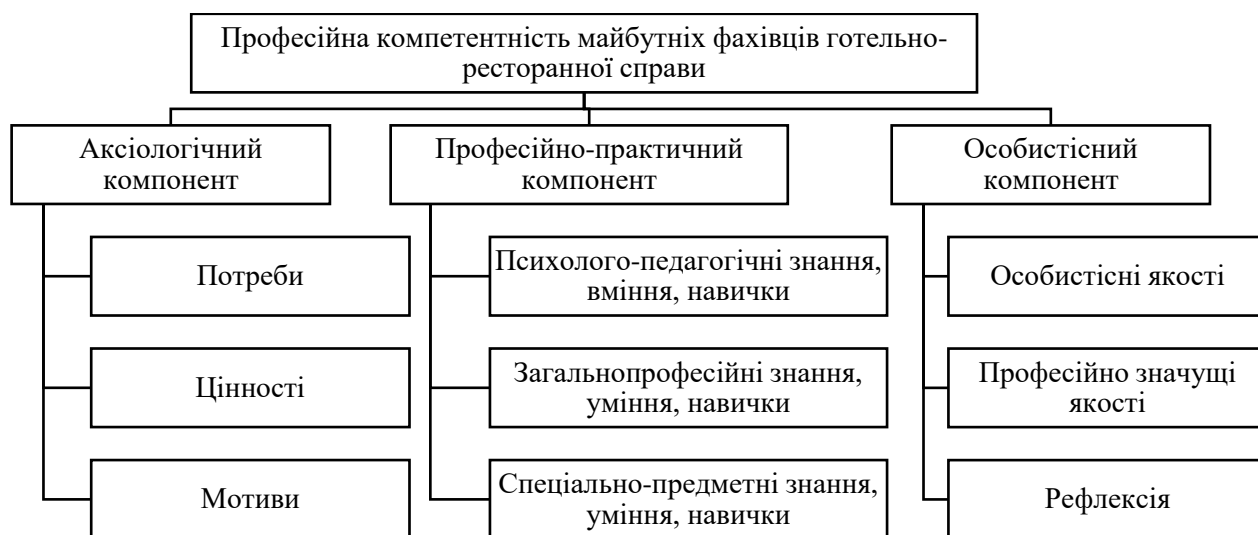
Професійна компетентність майбутніх фахівців готельно-ресторанної справи

Аксіологічний компонент

Потреби

Цінності

Мотиви

Професійно-практичний компонент

Психолого-педагогічні знання, вміння, навички

Загальнопрофесійні знання, уміння, навички

Спеціально-предметні знання, уміння, навички

Особистісний компонент

Особистісні якості

Професійно значущі якості

Рефлексія